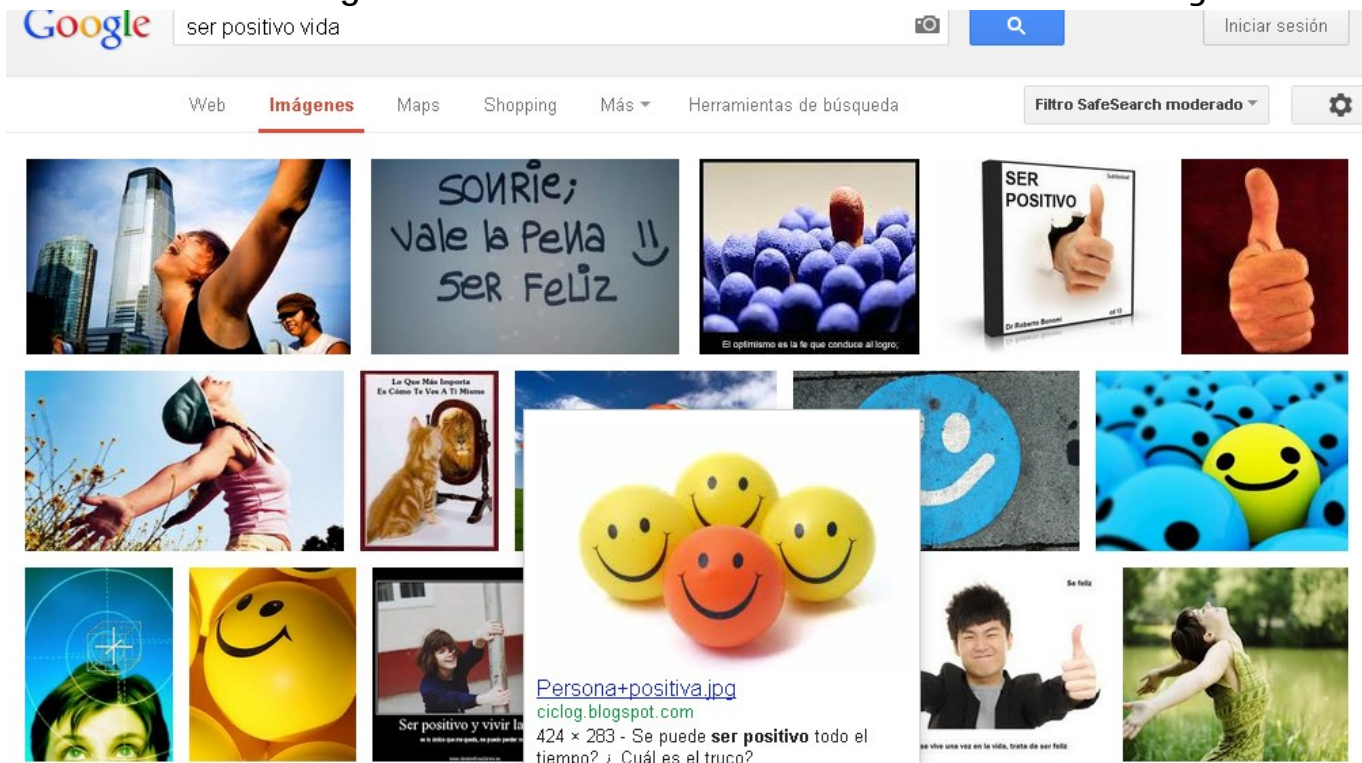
Google
ser positivo vida
Iniciar sesión
Web
Imágenes
Maps
Shopping
Más
Herramientas de búsqueda
Filtro SafeSearch moderado

SONRIE; Vale la PeNa ser Feliz

El optimismo es la fe que conduce al logro;

SER POSITIVO
Dr Roberto Bonomi

Lo Que Más Importa Es Cómo Te Ves A Ti Mismo

Persona+positiva.jpg
ciclog.blogspot.com
424 × 283 - Se puede **ser positivo** todo el tiempo? ¿ Cuál es el truco?

Ser positivo y vivir la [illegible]

Se feliz
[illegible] se vive una vez en la vida, trata de ser feliz